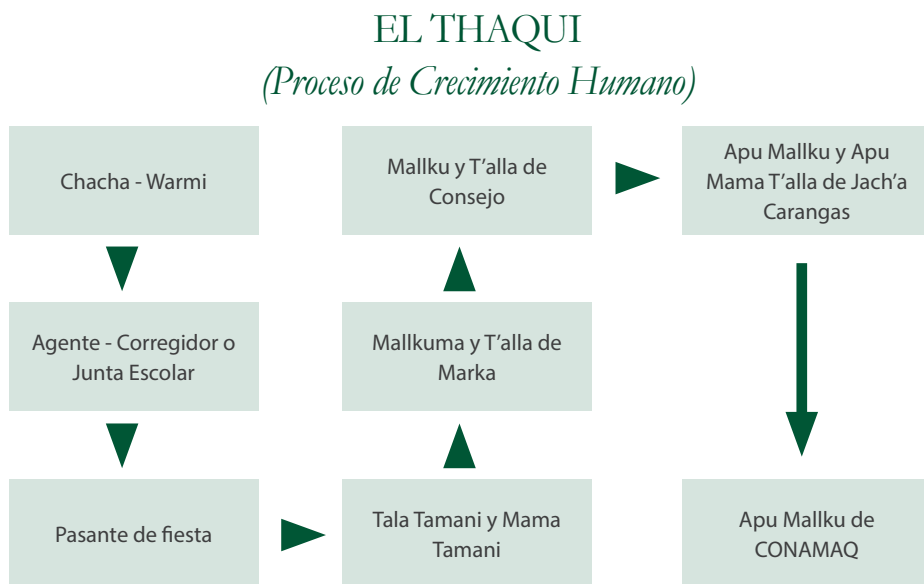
EL THAQUI
(Proceso de Crecimiento Humano)

Chacha - Warmi

Agente - Corregidor o Junta Escolar

Pasante de fiesta

Tala Tamani y Mama Tamani

Mallkuma y T'alla de Marka

Mallku y T'alla de Consejo

Apu Mallku y Apu Mama T'alla de Jach'a Carangas

Apu Mallku de CONAMAQ